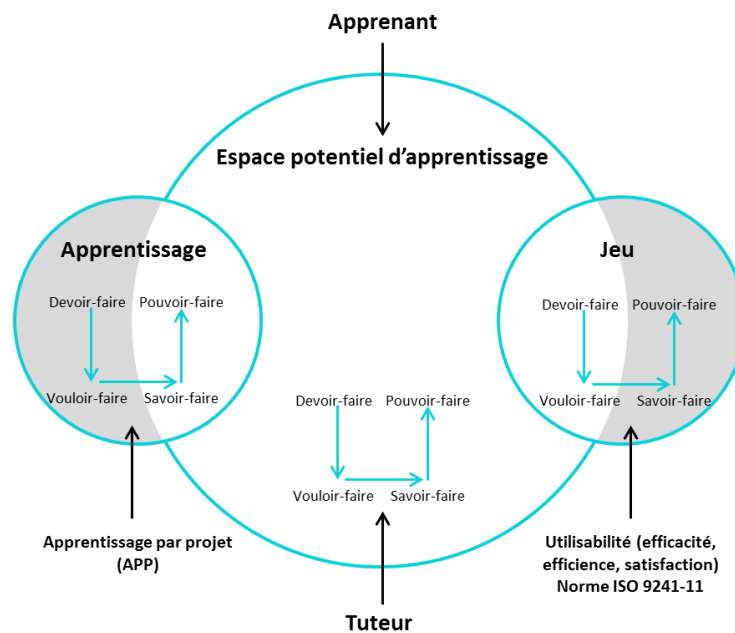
Apprenant

Espace potentiel d'apprentissage

Apprentissage

Devoir-faire
Pouvoir-faire
Vouloir-faire
Savoir-faire

Jeu

Devoir-faire
Pouvoir-faire
Vouloir-faire
Savoir-faire

Devoir-faire
Pouvoir-faire
Vouloir-faire
Savoir-faire

Apprentissage par projet (APP)

Utilisabilité (efficacité, efficience, satisfaction) Norme ISO 9241-11

Tuteur